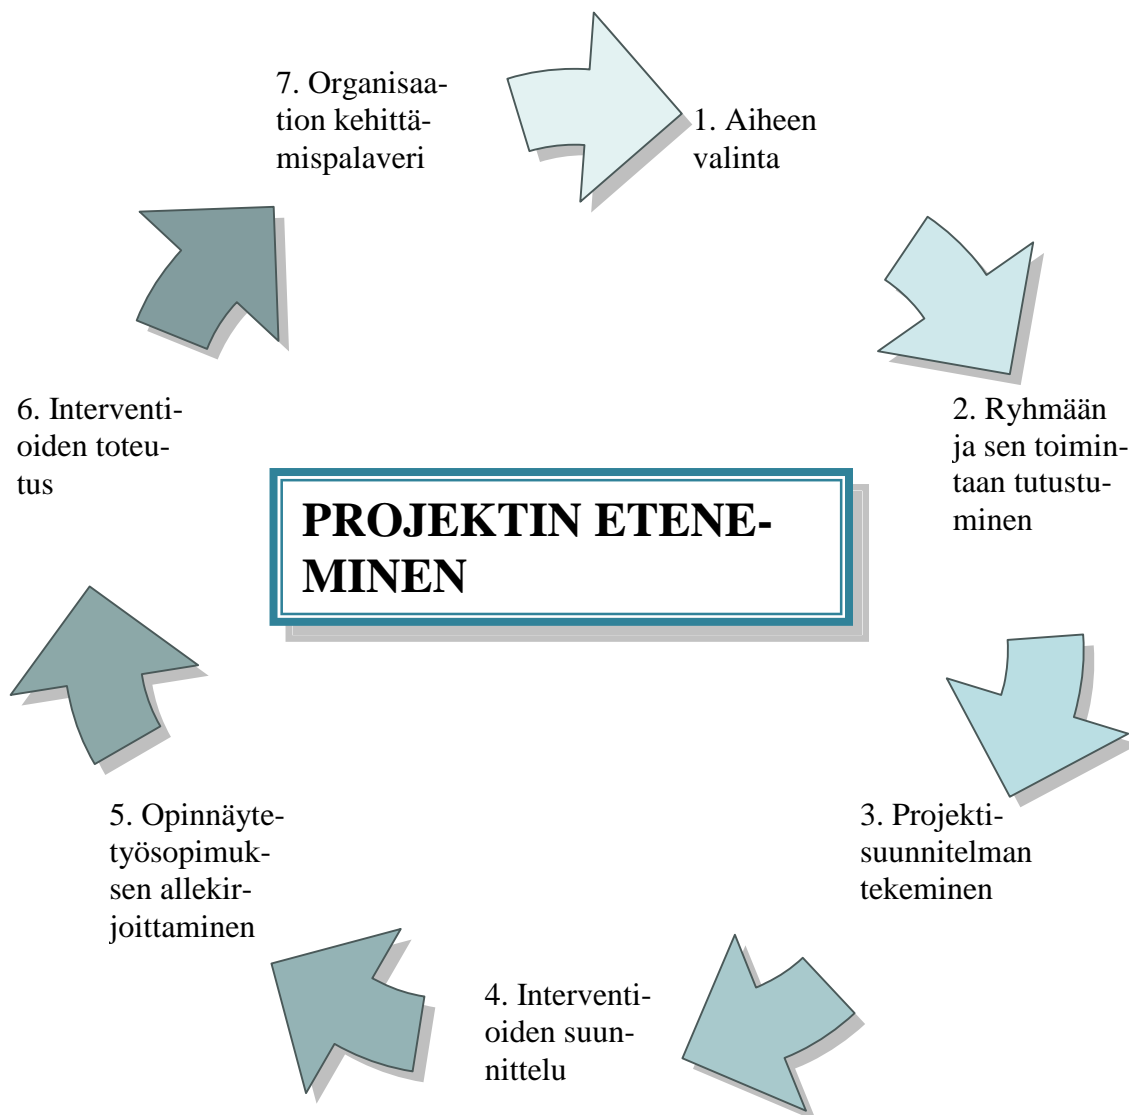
7. Organisaation kehittämispalaveri

1. Aiheen valinta

2. Ryhmään ja sen toimintaan tutustuminen

PROJEKTIN ETENEMINEN

6. Interventioiden toteutus

3. Projektisuunnitelman tekeminen

5. Opinnäytetyösopimuksen allekirjoittaminen

4. Interventioiden suunnittelu